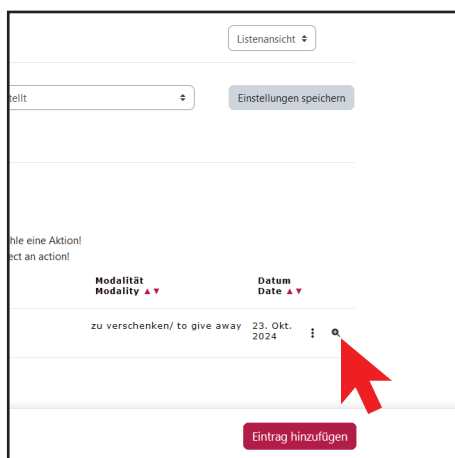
Listenansicht ⬍

tellt ⬍

Einstellungen speichern

hle eine Aktion!
ect an action!

| Modalität Modality ▲▼ | Datum Date ▲▼ |
|---|---|
| zu verschenken/ to give away | 23. Okt. 2024 |

Eintrag hinzufügen